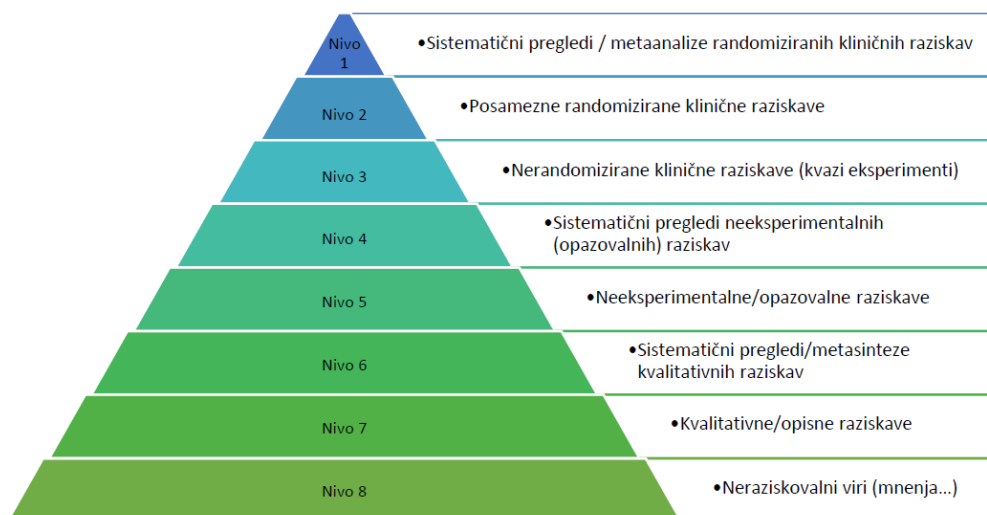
Nivo 1
•Sistematični pregledi / metaanalize randomiziranih kliničnih raziskav

Nivo 2
•Posamezne randomizirane klinične raziskave

Nivo 3
•Nerandomizirane klinične raziskave (kvazi eksperimenti)

Nivo 4
•Sistematični pregledi neeksperimentalnih (opazovalnih) raziskav

Nivo 5
•Neeksperimentalne/opazovalne raziskave

Nivo 6
•Sistematični pregledi/metasinteze kvalitativnih raziskav

Nivo 7
•Kvalitativne/opisne raziskave

Nivo 8
•Neraziskovalni viri (mnenja...)